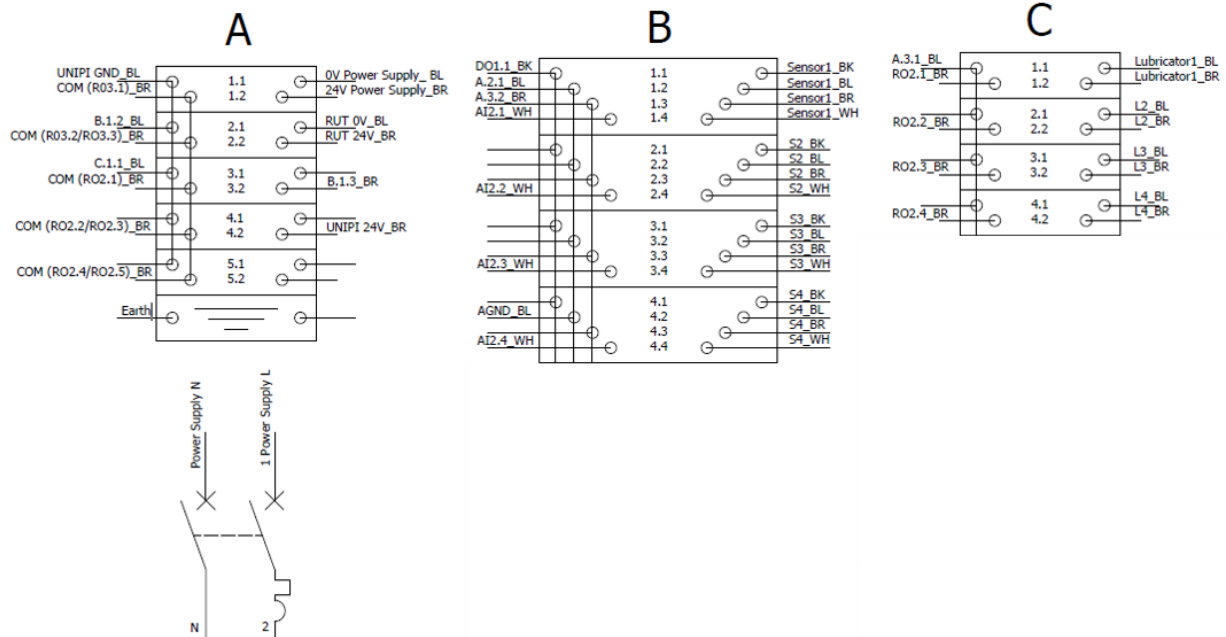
A

UNIPI GND_BL
COM (R03.1)_BR
1.1
1.2
0V Power Supply_ BL
24V Power Supply_BR

B.1.2_BL
COM (R03.2/RO3.3)_BR
2.1
2.2
RUT 0V_BL
RUT 24V_BR

C.1.1_BL
COM (RO2.1)_BR
3.1
3.2
B.1.3_BR

COM (RO2.2/RO2.3)_BR
4.1
4.2
UNIPI 24V_BR

COM (RO2.4/RO2.5)_BR
5.1
5.2

Earth

Power Supply N
1 Power Supply L

N
2

B

DO1.1_BK
A.2.1_BL
A.3.2_BR
AI2.1_WH
1.1
1.2
1.3
1.4
Sensor1_BK
Sensor1_BL
Sensor1_BR
Sensor1_WH

AI2.2_WH
2.1
2.2
2.3
2.4
S2_BK
S2_BL
S2_BR
S2_WH

AI2.3_WH
3.1
3.2
3.3
3.4
S3_BK
S3_BL
S3_BR
S3_WH

AGND_BL
AI2.4_WH
4.1
4.2
4.3
4.4
S4_BK
S4_BL
S4_BR
S4_WH

C

A.3.1_BL
RO2.1_BR
1.1
1.2
Lubricator1_BL
Lubricator1_BR

RO2.2_BR
2.1
2.2
L2_BL
L2_BR

RO2.3_BR
3.1
3.2
L3_BL
L3_BR

RO2.4_BR
4.1
4.2
L4_BL
L4_BR